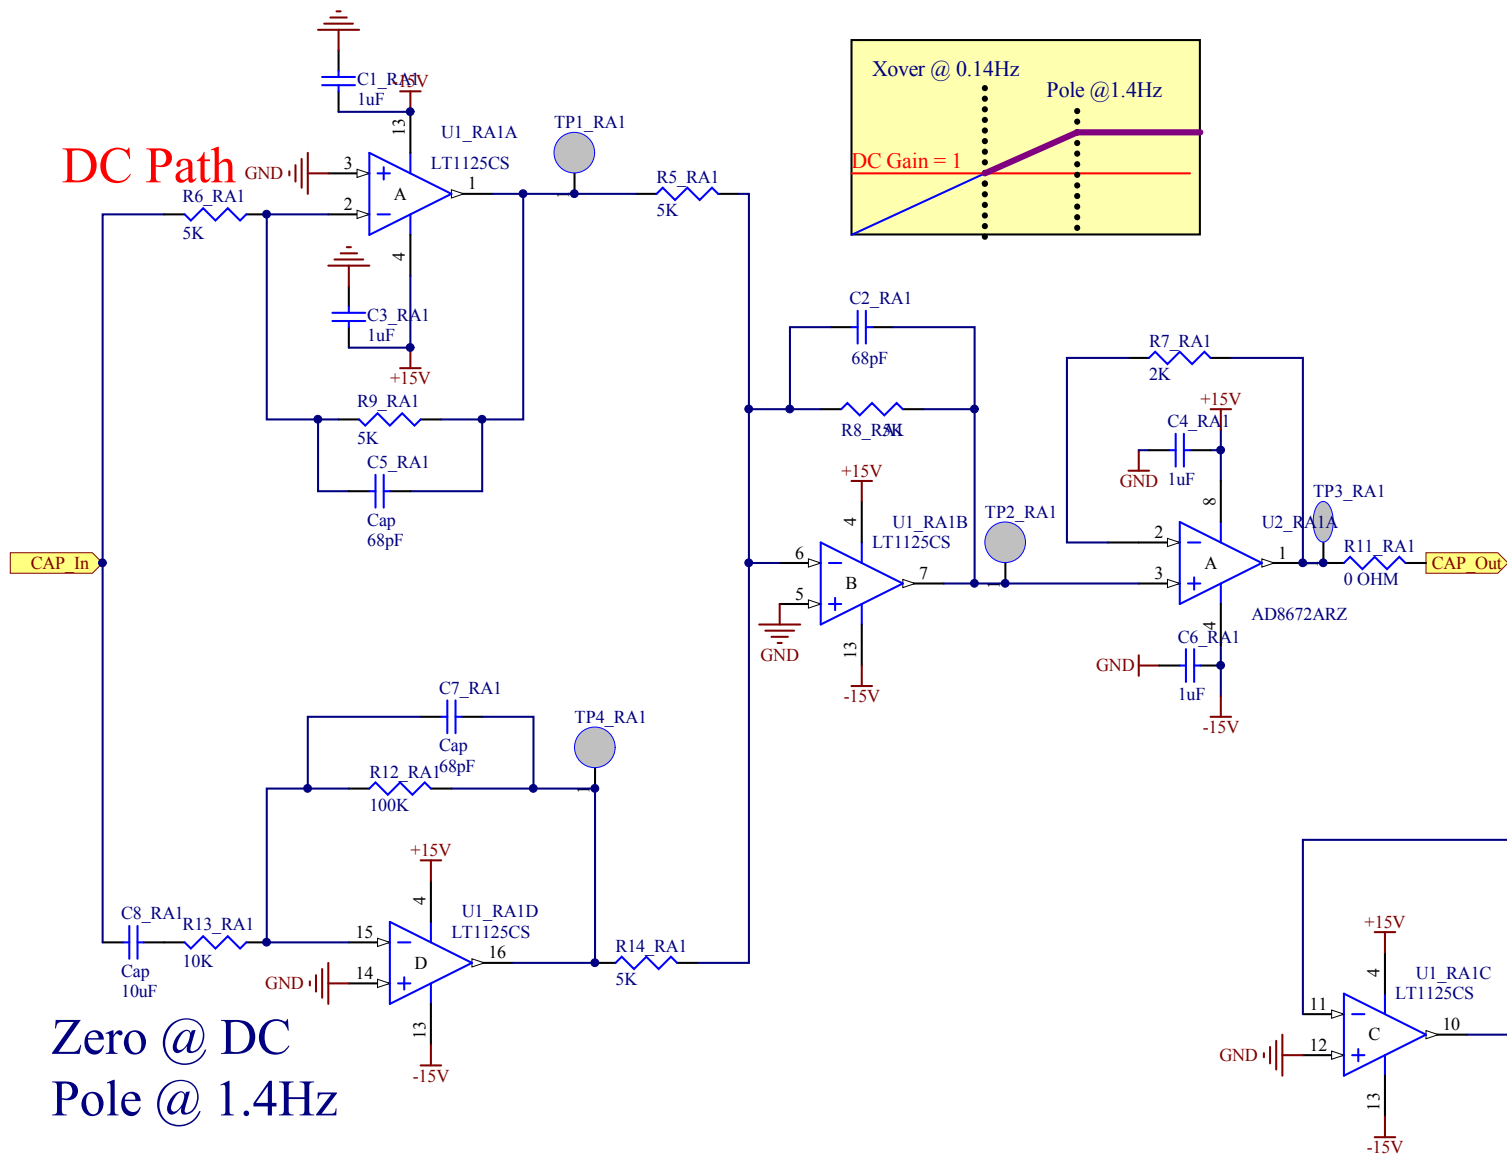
DC Path

C1_RA1
1uF
+15V
13
U1_RA1A
LT1125CS
TP1_RA1
GND
3
2
A
1
R5_RA1
5K
R6_RA1
5K
4
C3_RA1
1uF
+15V
R9_RA1
5K
C5_RA1
Cap
68pF

Xover @ 0.14Hz
Pole @1.4Hz
DC Gain = 1

C2_RA1
68pF
R8_RA1
5K
R7_RA1
2K
+15V
C4_RA1
GND
1uF
8
+15V
U1_RA1B
LT1125CS
TP2_RA1
TP3_RA1
U2_RA1A
4
2
1
R11_RA1
0 OHM
CAP_In
6
B
7
3
A
CAP_Out
5
GND
13
-15V
4
C6_RA1
AD8672ARZ
GND
1uF
-15V

C7_RA1
Cap
68pF
TP4_RA1
R12_RA1
100K
+15V
4
U1_RA1D
LT1125CS
C8_RA1
R13_RA1
15
16
Cap
10uF
10K
GND
14
D
R14_RA1
5K
13
-15V

Zero @ DC
Pole @ 1.4Hz

+15V
4
U1_RA1C
LT1125CS
11
C
10
GND
12
13
-15V